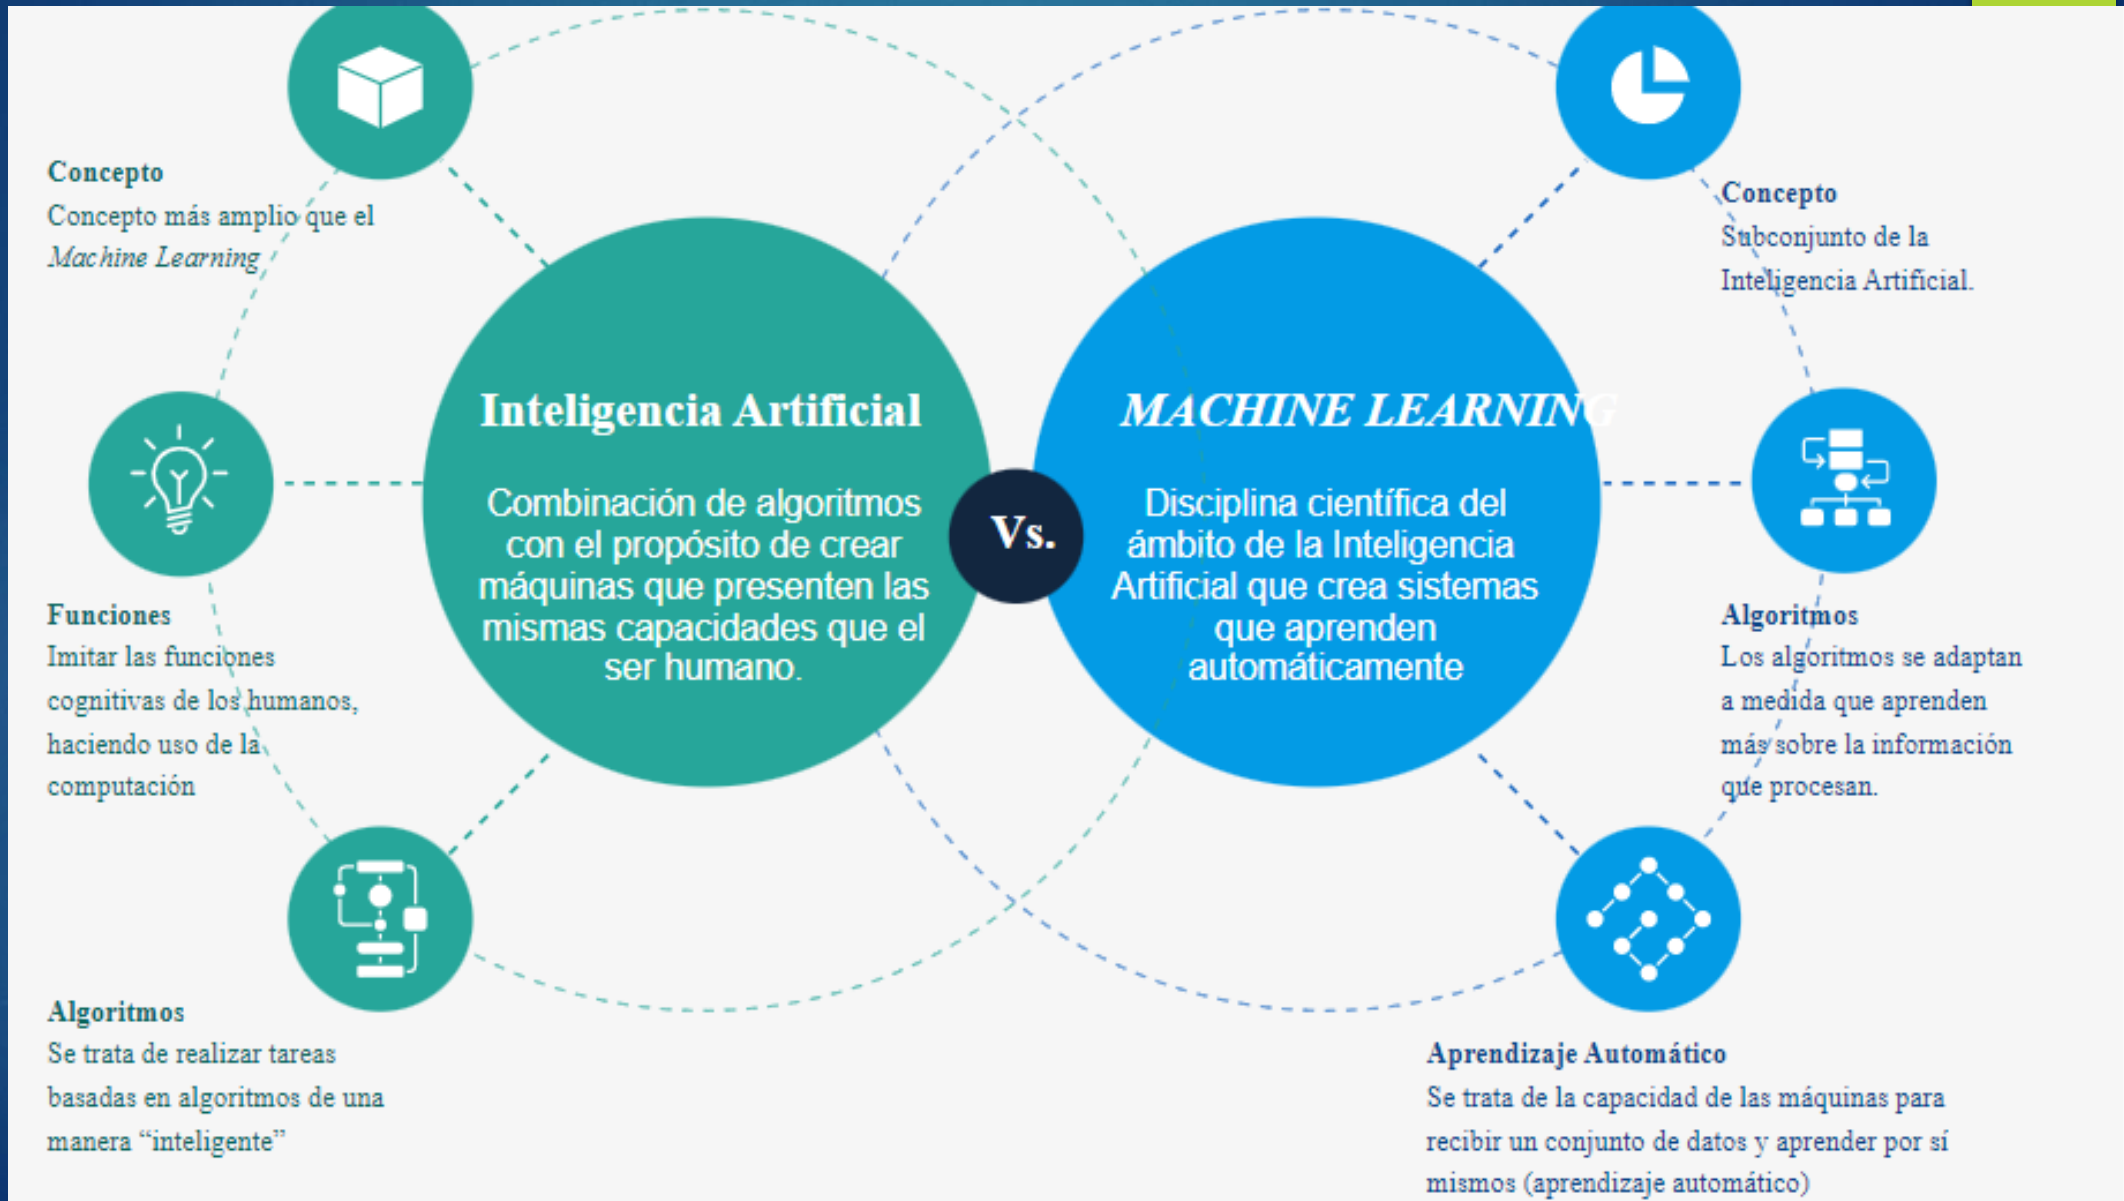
Concepto
Concepto más amplio que el *Machine Learning*

Funciones
Imitar las funciones cognitivas de los humanos, haciendo uso de la computación

Algoritmos
Se trata de realizar tareas basadas en algoritmos de una manera "inteligente"

Inteligencia Artificial

Combinación de algoritmos con el propósito de crear máquinas que presenten las mismas capacidades que el ser humano.

Vs.

MACHINE LEARNING

Disciplina científica del ámbito de la Inteligencia Artificial que crea sistemas que aprenden automáticamente

Concepto
Subconjunto de la Inteligencia Artificial.

Algoritmos
Los algoritmos se adaptan a medida que aprenden más sobre la información que procesan.

Aprendizaje Automático
Se trata de la capacidad de las máquinas para recibir un conjunto de datos y aprender por sí mismos (aprendizaje automático)